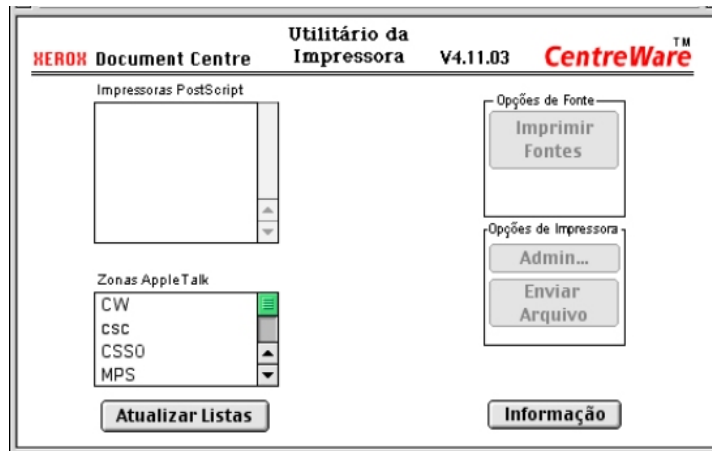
XEROX Document Centre

Utilitário da Impressora

V4.11.03

CentreWare TM

Impressoras PostScript

Opções de Fonte

Imprimir Fontes

Opções de Impressora

Admin...

Enviar Arquivo

Zonas AppleTalk

CW
csc
CSSO
MPS

Atualizar Listas

Informação